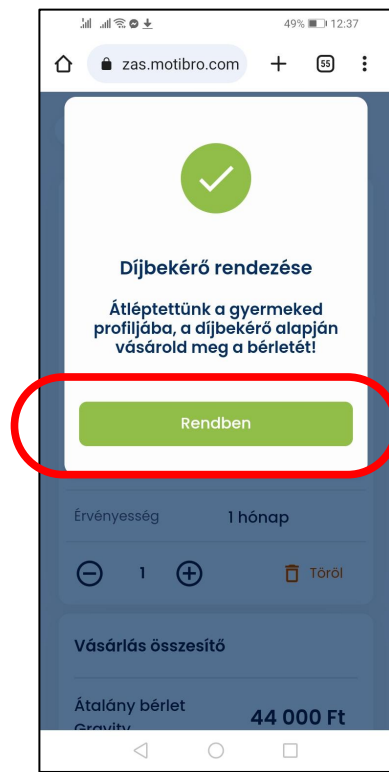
49% 12:37

zas.motibro.com

55

Díjbekérő rendezése

Átléptettünk a gyermeked profiljába, a díjbekérő alapján vásárold meg a bérletét!

Rendben

Érvényesség

1 hónap

1

Töröl

Vásárlás összesítő

Átalány bérlet

Gravity

44 000 Ft